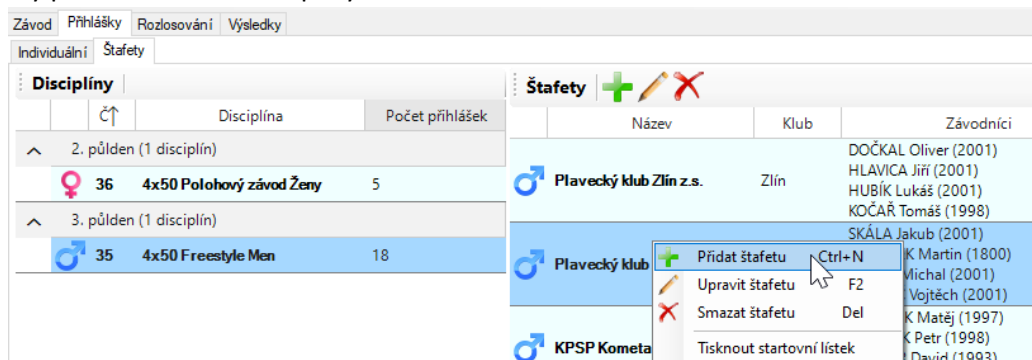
Závod | Přihlášky | Rozlosování | Výsledky

Individuální | Štafety

Disciplíny

| | ČT | Disciplína | Počet přihlášek |
|---|---|---|---|
| 2. půlden (1 disciplín) | | | |
| | 36 | 4x50 Polohový závod Ženy | 5 |
| 3. půlden (1 disciplín) | | | |
| | 35 | 4x50 Freestyle Men | 18 |

Štafety

| Název | Klub | Závodníci |
|---|---|---|
| Plavecký klub Zlín z.s. | Zlín | DOČKAL Oliver (2001) HLAVICA Jiří (2001) HUBÍK Lukáš (2001) KOČAŘ Tomáš (1998) |
| Plavecký klub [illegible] | | SKÁLA Jakub (2001) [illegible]K Martin (1800) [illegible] Michal (2001) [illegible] Vojtěch (2001) |
| KPSP Kometa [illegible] | | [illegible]K Matěj (1997) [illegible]K Petr (1998) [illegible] David (1993) |

Přidat štafetu Ctrl+N
Upravit štafetu F2
Smazat štafetu Del
Tisknout startovní lístek